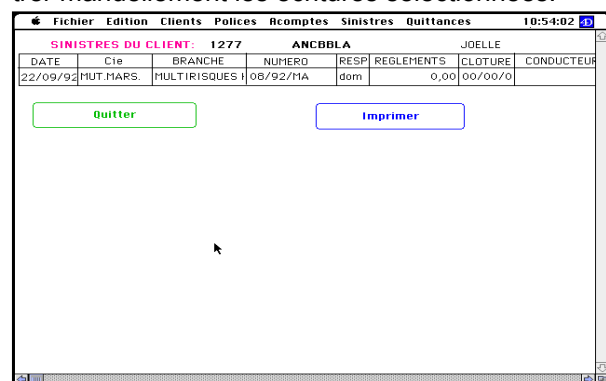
Fichier Edition Clients Polices Acomptes Sinistres Quittances 10:54:02

SINISTRES DU CLIENT: 1277 ANCBBLA JOELLE

| DATE | Cie | BRANCHE | NUMERO | RESP | REGLEMENTS | CLOTURE | CONDUCTEUR |
|---|---|---|---|---|---|---|---|
| 22/09/92 | MUT.MARS. | MULTIRISQUES I | 08/92/MA | dom | 0,00 | 00/00/0 | |

Quitter

Imprimer